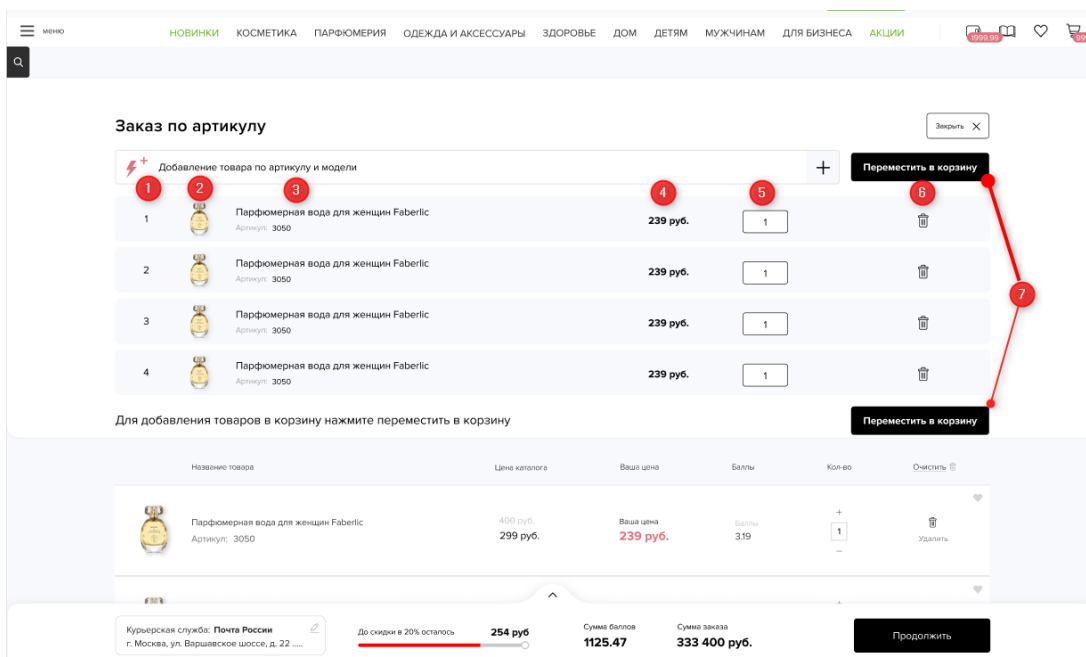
меню

НОВИНКИ КОСМЕТИКА ПАРФЮМЕРИЯ ОДЕЖДА И АКСЕССУАРЫ ЗДОРОВЬЕ ДОМ ДЕТЯМ МУЖЧИНАМ ДЛЯ БИЗНЕСА АКЦИИ

1999.99

Заказ по артикулу

Закрыть

Добавление товара по артикулу и модели

+

Переместить в корзину

1 2 3 4 5 6

| | | | | | |
|---|---|---|---|---|---|
| 1 | | Парфюмерная вода для женщин Faberlic Артикул: 3050 | 239 руб. | 1 | |
| 2 | | Парфюмерная вода для женщин Faberlic Артикул: 3050 | 239 руб. | 1 | |
| 3 | | Парфюмерная вода для женщин Faberlic Артикул: 3050 | 239 руб. | 1 | |
| 4 | | Парфюмерная вода для женщин Faberlic Артикул: 3050 | 239 руб. | 1 | |

7

Для добавления товаров в корзину нажмите переместить в корзину

Переместить в корзину

| | Название товара | Цена каталога | Ваша цена | Баллы | Кол-во | Очистить |
|---|---|---|---|---|---|---|
| | Парфюмерная вода для женщин Faberlic Артикул: 3050 | 400 руб. 299 руб. | Ваша цена 239 руб. | Баллы 3.19 | + 1 − | Удалить |

Курьерская служба: Почта России
г. Москва, ул. Варшавское шоссе, д. 22 .....

До скидки в 20% осталось 254 руб

Сумма баллов 1125.47

Сумма заказа 333 400 руб.

Продолжить